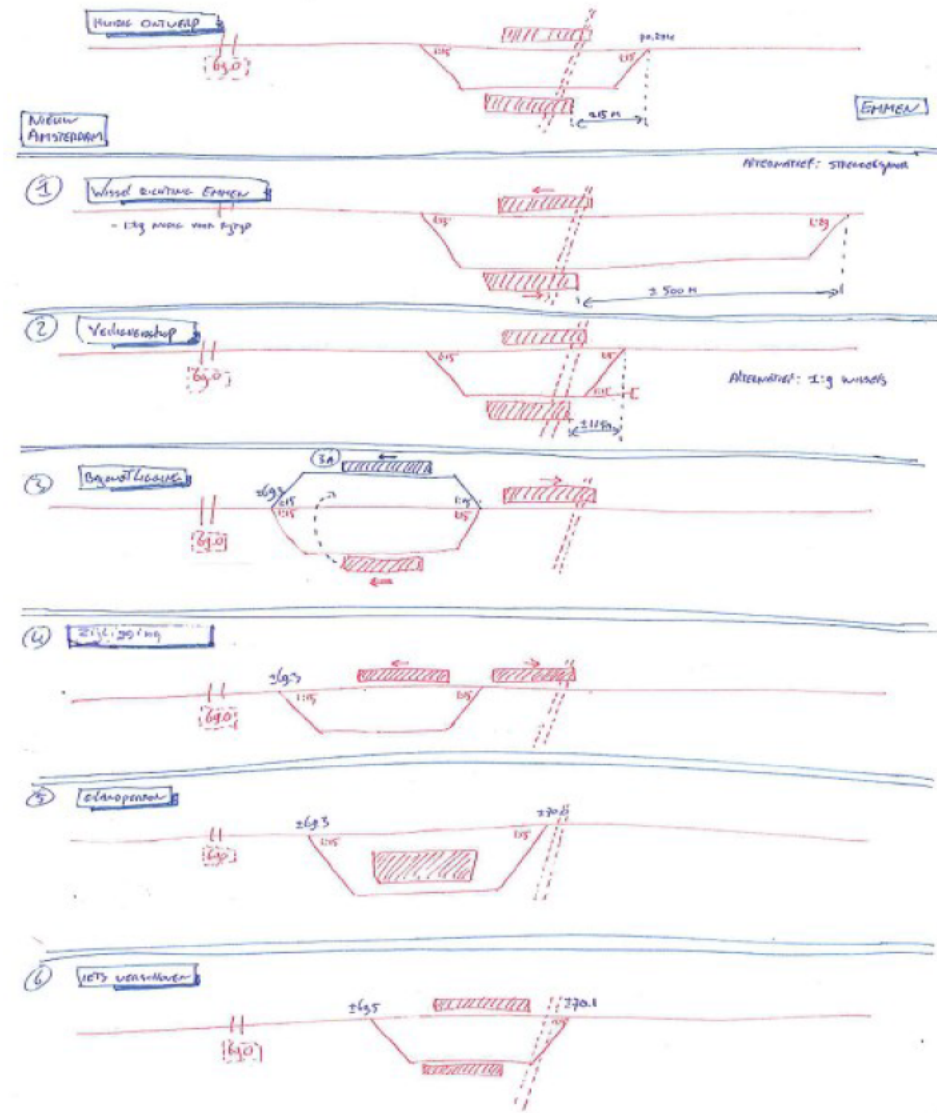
HUIDIG ONTWERP

69,0

1:15

1:15

70,2??

± 15 M

NIEUW AMSTERDAM

EMMEN

ALTERNATIEF: STRECKOSPOOR

1 WISSEL RICHTING EMMEN

- 1:9 WISSEL VOOR PG?P

1:15

1:9

± 500 M

2 Verleggen

69,0

1:15

1:15

ALTERNATIEF: 1:9 WISSELS

± 110 M

3 Bajonetligging

3A

±69,3

1:15

1:15

1:15

1:15

69,0

4 Zijligging

±69,3

1:15

1:15

69,0

5 Eilandperron

±69,3

1:15

1:15

270,0

69,0

6 IETS VERSCHUIVEN

±69,5

270,1

69,0